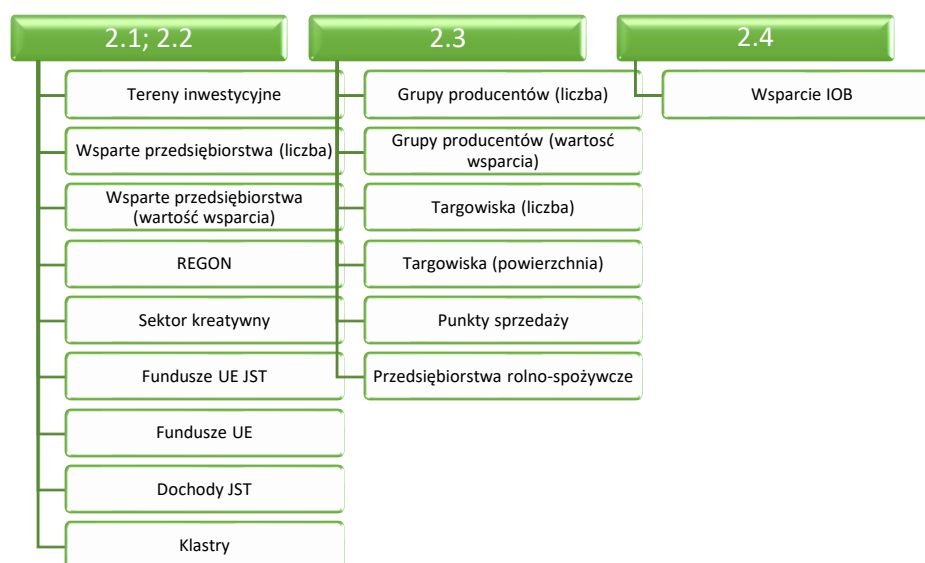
2.1; 2.2

Tereny inwestycyjne

Wsparte przedsiębiorstwa (liczba)

Wsparte przedsiębiorstwa (wartość wsparcia)

REGON

Sektor kreatywny

Fundusze UE JST

Fundusze UE

Dochody JST

Klastry

2.3

Grupy producentów (liczba)

Grupy producentów (wartość wsparcia)

Targowiska (liczba)

Targowiska (powierzchnia)

Punkty sprzedaży

Przedsiębiorstwa rolno-spożywcze

2.4

Wsparcie IOB